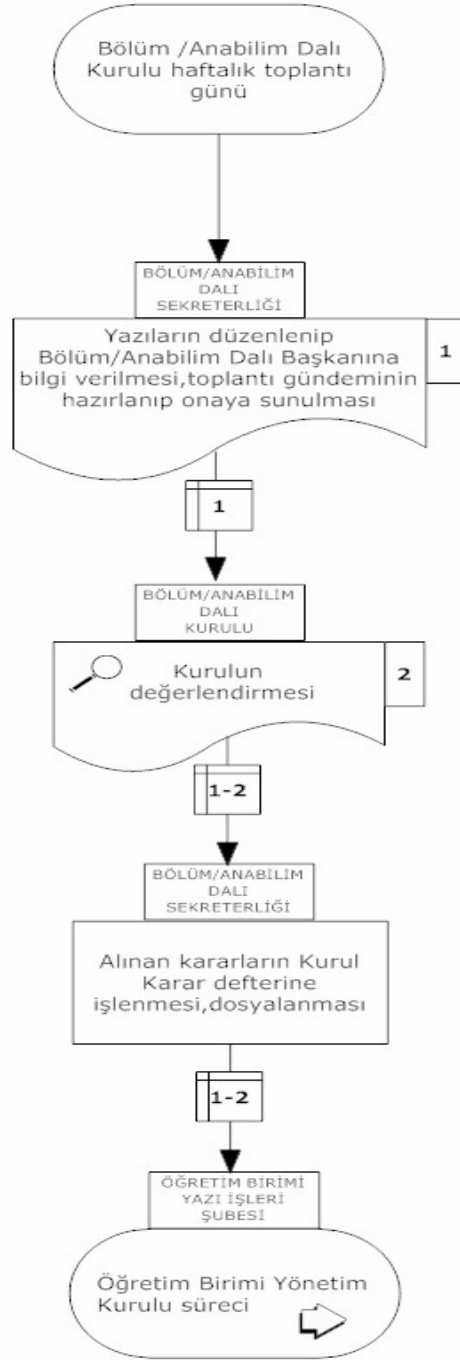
Bölüm /Anabilim Dalı Kurulu haftalık toplantı günü

BÖLÜM/ANABİLİM DALI SEKRETERLİĞİ

Yazıların düzenlenip Bölüm/Anabilim Dalı Başkanına bilgi verilmesi,toplantı gündeminin hazırlanıp onaya sunulması

1

1

BÖLÜM/ANABİLİM DALI KURULU

Kurulun değerlendirmesi

2

1-2

BÖLÜM/ANABİLİM DALI SEKRETERLİĞİ

Alınan kararların Kurul Karar defterine işlenmesi,dosyalanması

1-2

ÖĞRETİM BİRİMİ YAZI İŞLERİ ŞUBESİ

Öğretim Birimi Yönetim Kurulu süreci